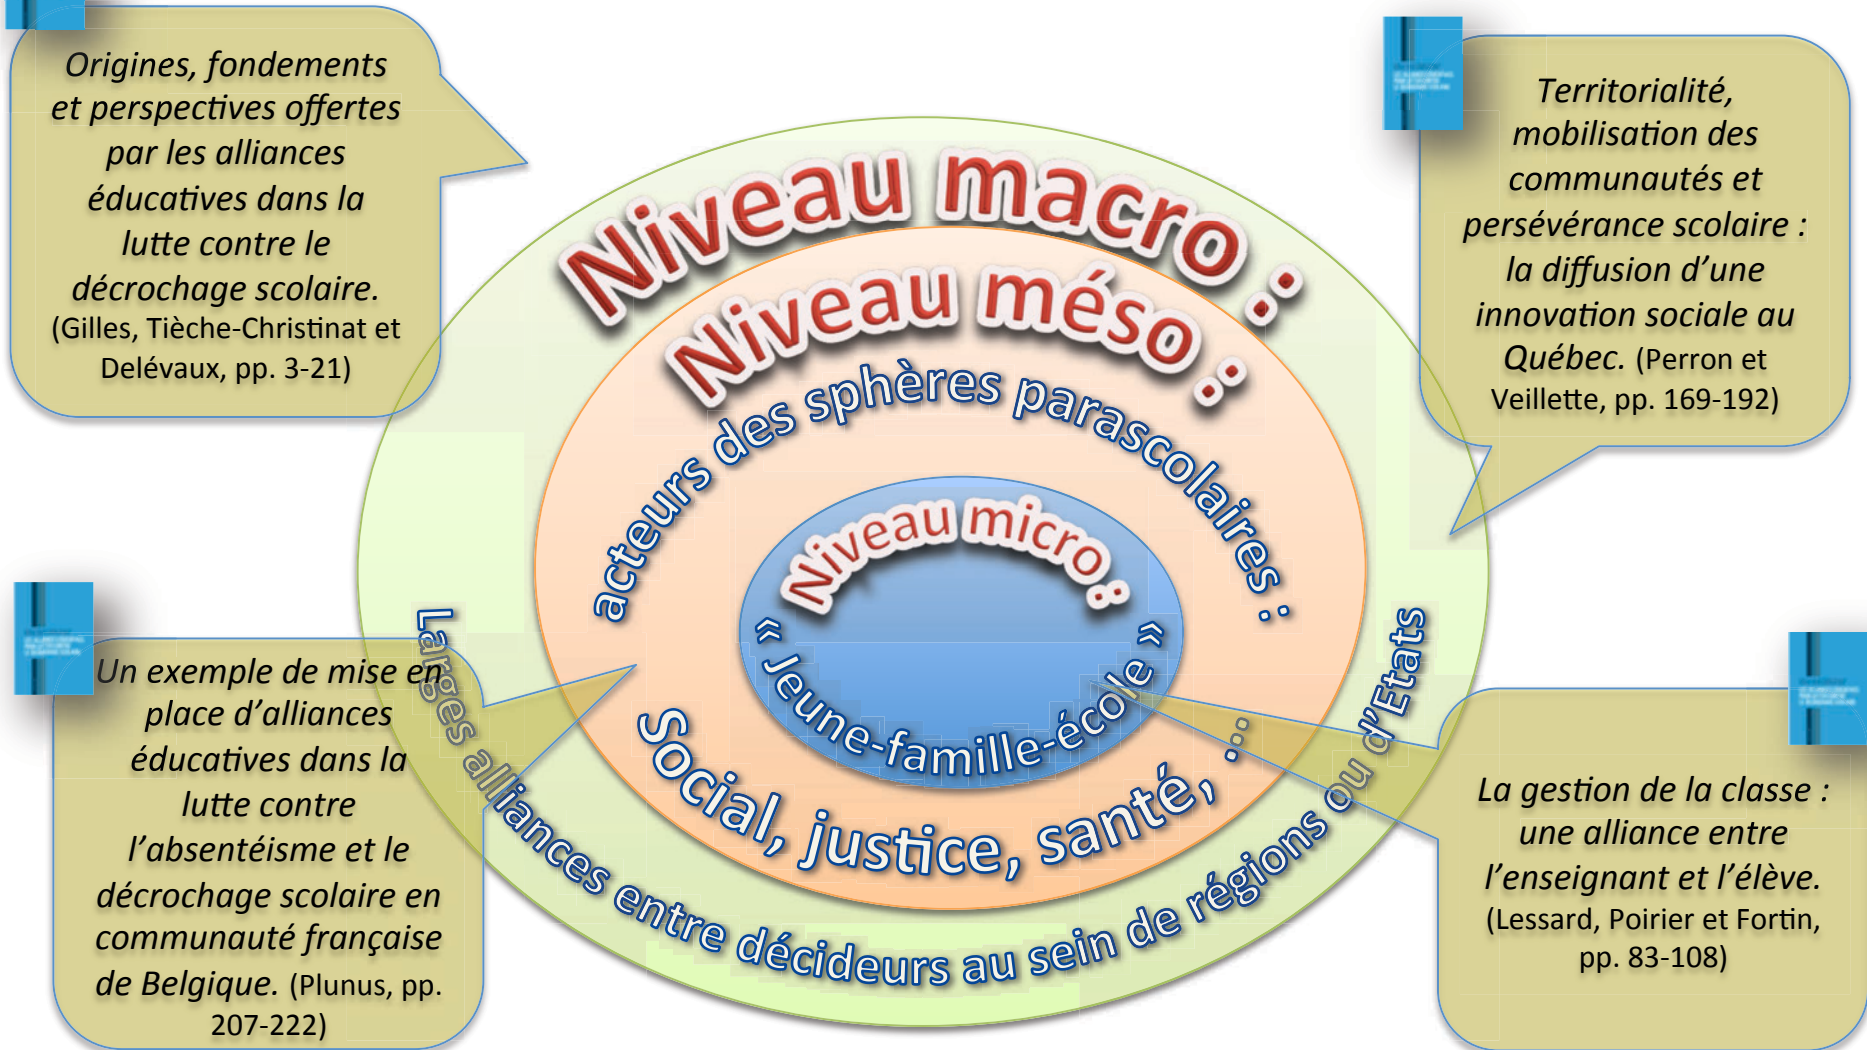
Origines, fondements et perspectives offertes par les alliances éducatives dans la lutte contre le décrochage scolaire. (Gilles, Tièche-Christinat et Delévaux, pp. 3-21)

Territorialité, mobilisation des communautés et persévérance scolaire : la diffusion d'une innovation sociale au Québec. (Perron et Veillette, pp. 169-192)

Niveau macro :

Niveau méso :

acteurs des sphères parascolaires :

Niveau micro :

« Jeune-famille-école »

Social, justice, santé, ...

Larges alliances entre décideurs au sein de régions ou d'Etats

Un exemple de mise en place d'alliances éducatives dans la lutte contre l'absentéisme et le décrochage scolaire en communauté française de Belgique. (Plunus, pp. 207-222)

La gestion de la classe : une alliance entre l'enseignant et l'élève. (Lessard, Poirier et Fortin, pp. 83-108)